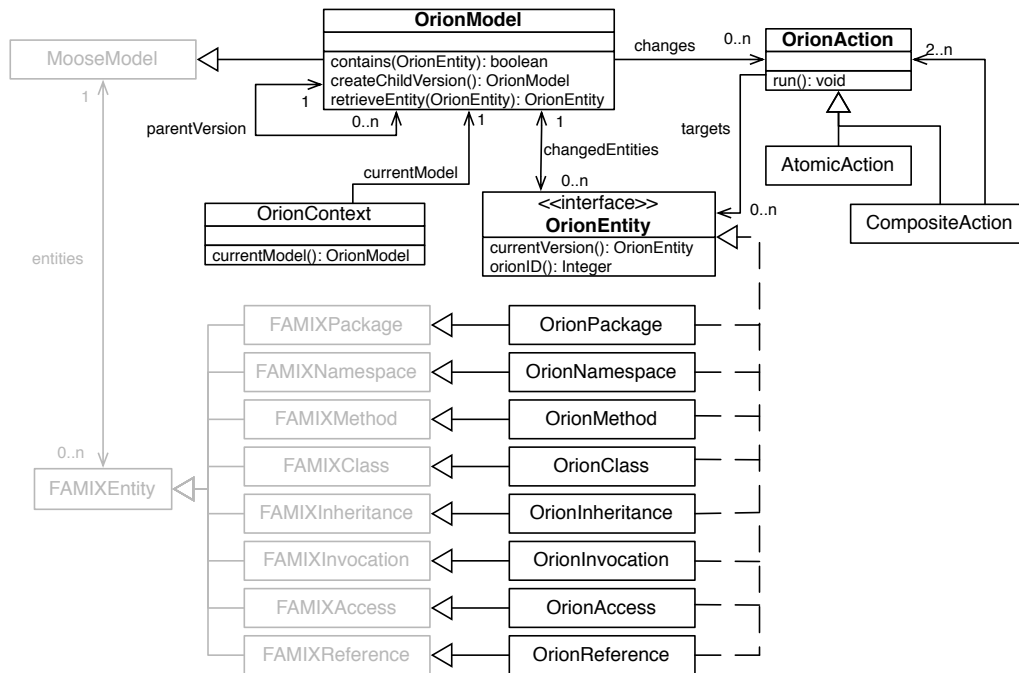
OrionModel

contains(OrionEntity): boolean
createChildVersion(): OrionModel
retrieveEntity(OrionEntity): OrionEntity

MooseModel

1

1

parentVersion

0..n

1

1

changes

0..n

OrionAction

run(): void

2..n

targets

AtomicAction

CompositeAction

changedEntities

currentModel

0..n

OrionContext

currentModel(): OrionModel

<<interface>>
OrionEntity

currentVersion(): OrionEntity
orionID(): Integer

0..n

entities

FAMIXPackage

OrionPackage

FAMIXNamespace

OrionNamespace

FAMIXMethod

OrionMethod

0..n

FAMIXClass

OrionClass

FAMIXEntity

FAMIXInheritance

OrionInheritance

FAMIXInvocation

OrionInvocation

FAMIXAccess

OrionAccess

FAMIXReference

OrionReference